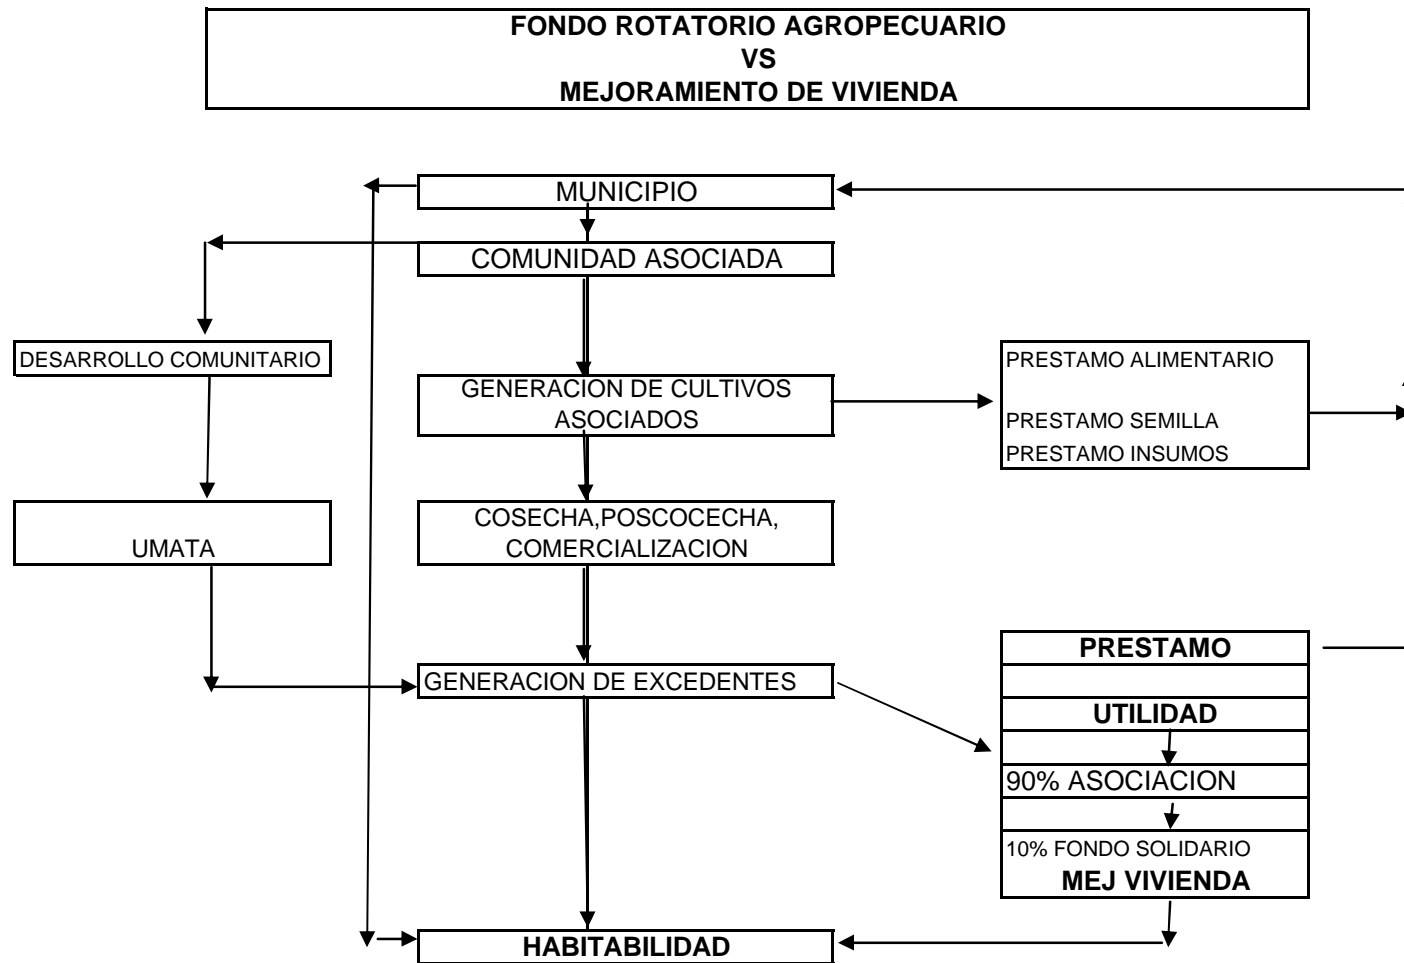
FONDO ROTATORIO AGROPECUARIO
VS
MEJORAMIENTO DE VIVIENDA

MUNICIPIO

COMUNIDAD ASOCIADA

DESARROLLO COMUNITARIO

GENERACION DE CULTIVOS ASOCIADOS

PRESTAMO ALIMENTARIO

PRESTAMO SEMILLA

PRESTAMO INSUMOS

UMATA

COSECHA,POSCOCECHA, COMERCIALIZACION

PRESTAMO

GENERACION DE EXCEDENTES

UTILIDAD

90% ASOCIACION

10% FONDO SOLIDARIO
MEJ VIVIENDA

HABITABILIDAD